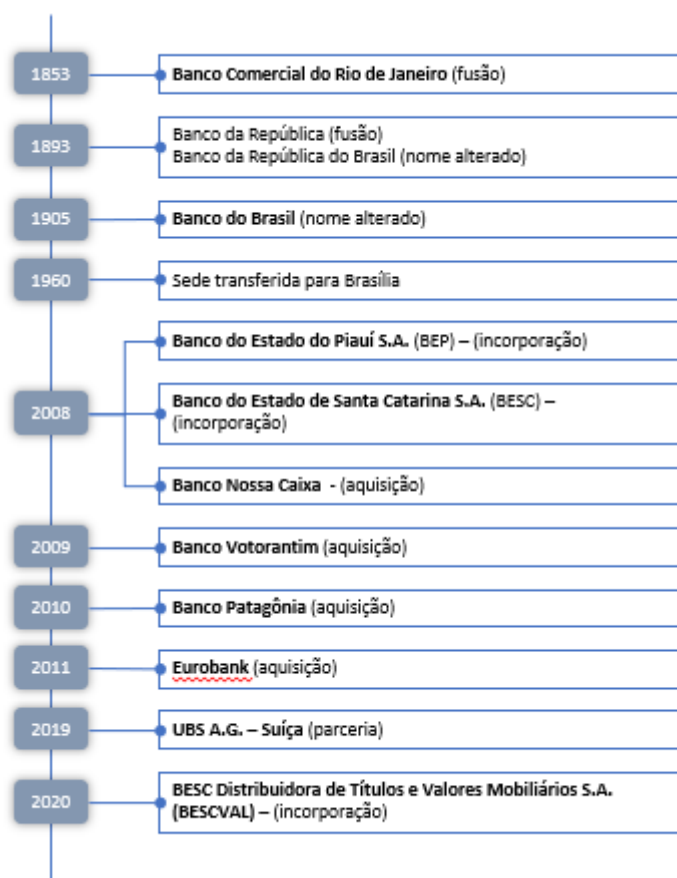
1853
Banco Comercial do Rio de Janeiro (fusão)

1893
Banco da República (fusão)
Banco da República do Brasil (nome alterado)

1905
Banco do Brasil (nome alterado)

1960
Sede transferida para Brasília

2008
Banco do Estado do Piauí S.A. (BEP) – (incorporação)

Banco do Estado de Santa Catarina S.A. (BESC) – (incorporação)

Banco Nossa Caixa - (aquisição)

2009
Banco Votorantim (aquisição)

2010
Banco Patagônia (aquisição)

2011
Eurobank (aquisição)

2019
UBS A.G. – Suíça (parceria)

2020
BESC Distribuidora de Títulos e Valores Mobiliários S.A. (BESCVAL) – (incorporação)